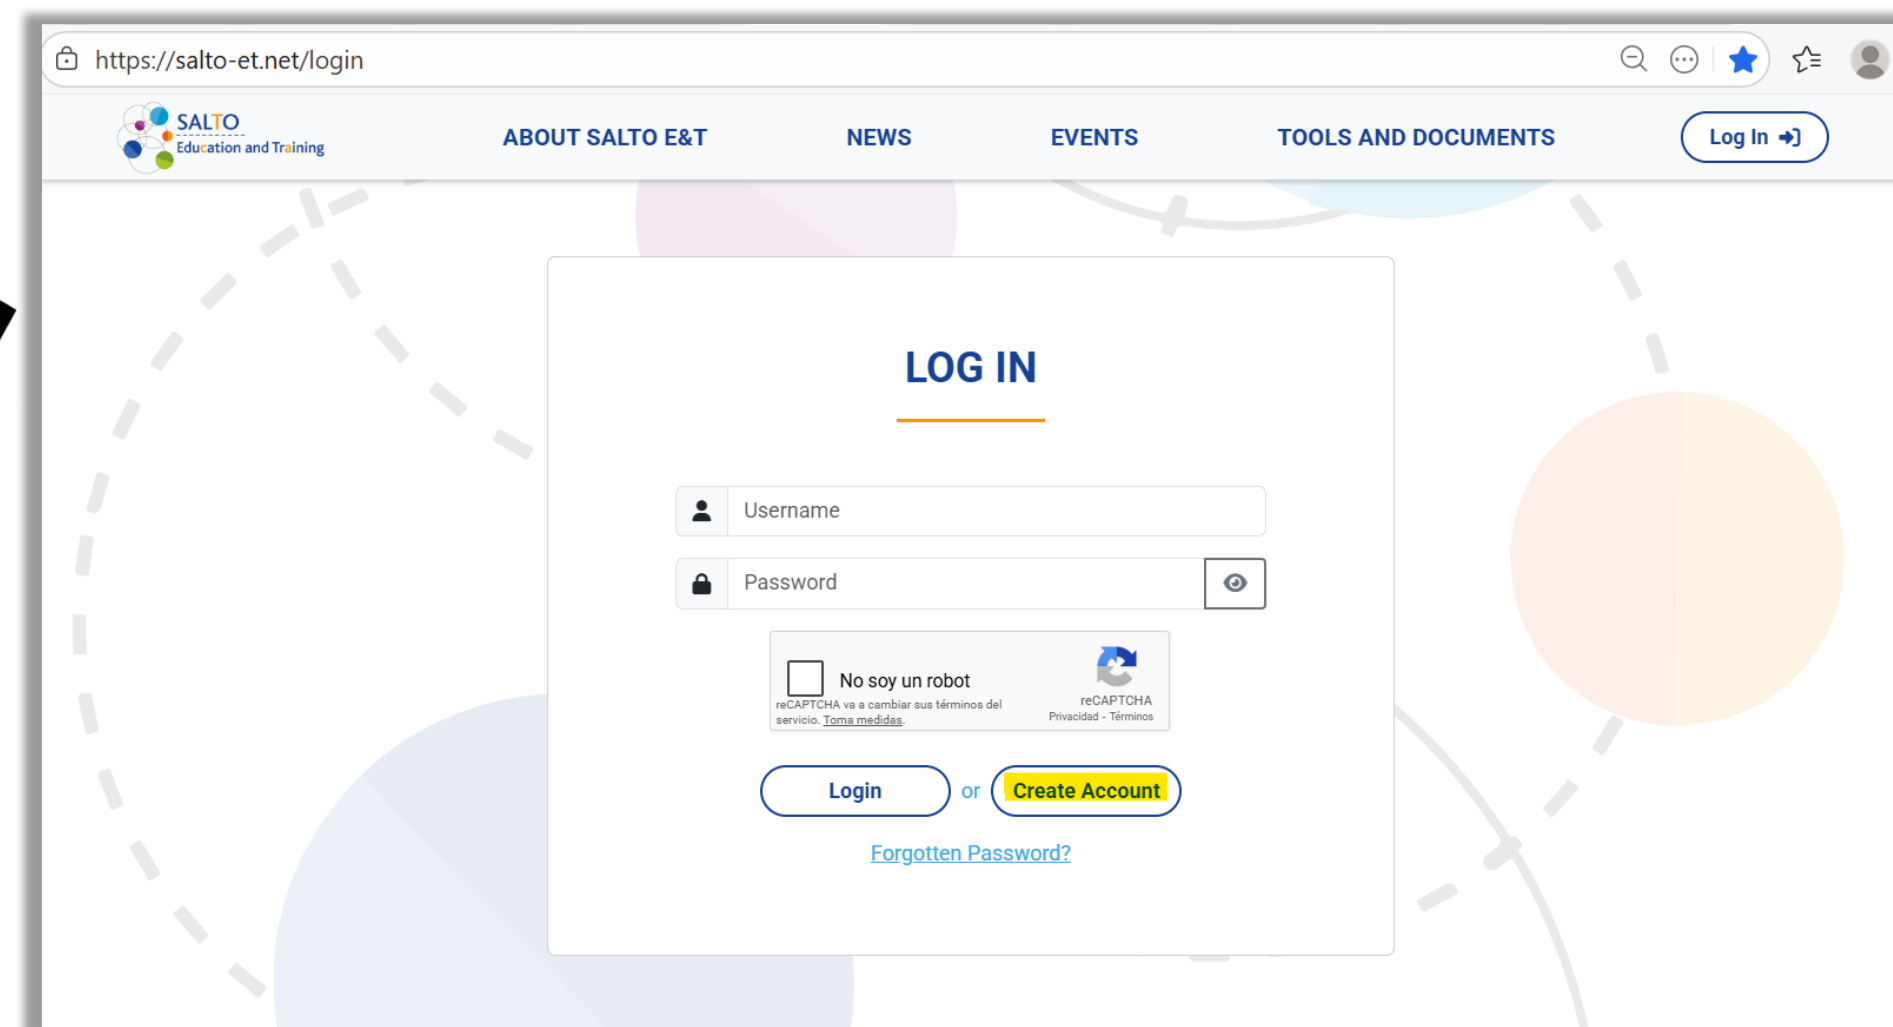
https://salto-et.net/login

SALTO
Education and Training

ABOUT SALTO E&T NEWS EVENTS TOOLS AND DOCUMENTS Log In

LOG IN

Username

Password

No soy un robot
reCAPTCHA va a cambiar sus términos del servicio. Toma medidas.
reCAPTCHA
Privacidad - Términos

Login or Create Account

Forgotten Password?